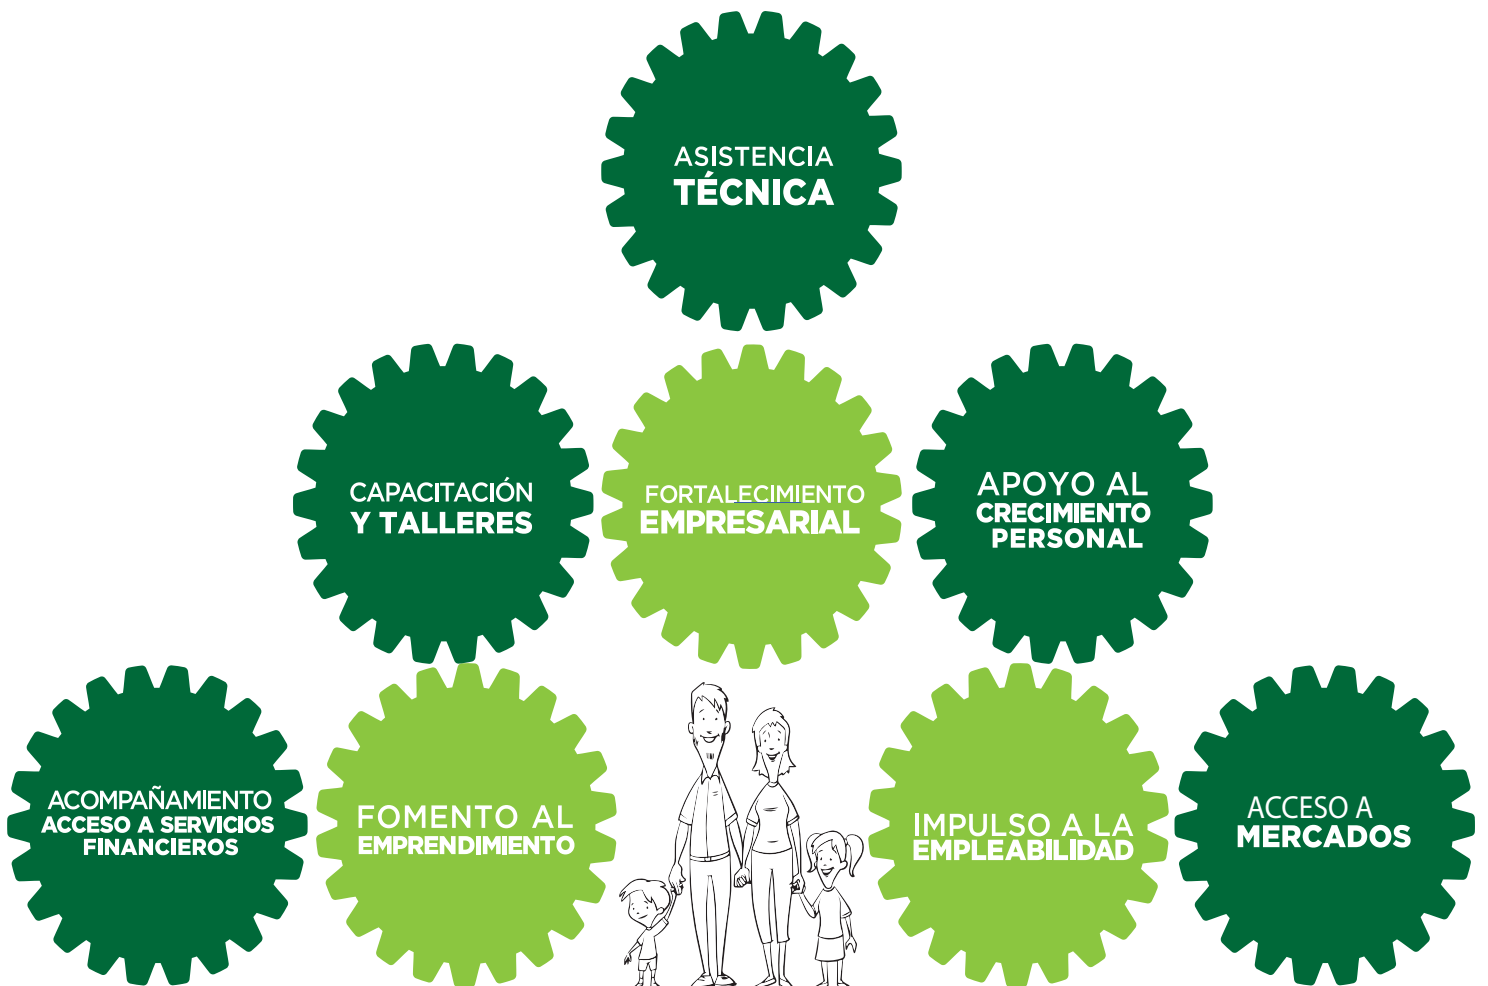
ASISTENCIA TÉCNICA

CAPACITACIÓN Y TALLERES

FORTALECIMIENTO EMPRESARIAL

APOYO AL CRECIMIENTO PERSONAL

ACOMPAÑAMIENTO ACCESO A SERVICIOS FINANCIEROS

FOMENTO AL EMPRENDIMIENTO

IMPULSO A LA EMPLEABILIDAD

ACCESO A MERCADOS